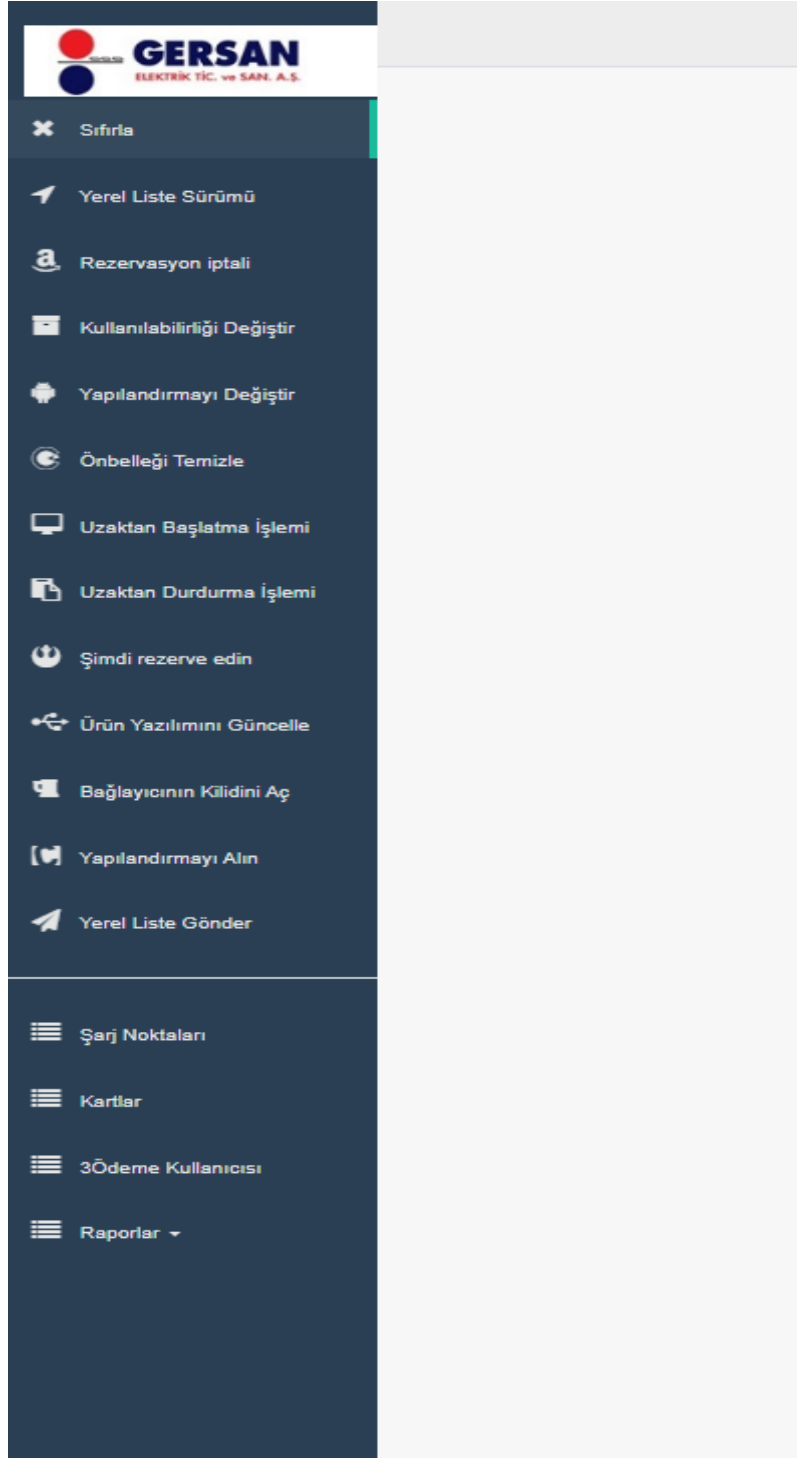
GERSAN
ELEKTRİK TİC. ve SAN. A.Ş.

Sıfırla

Yerel Liste Sürümü

Rezervasyon iptali

Kullanılabilirliği Değiştir

Yapılandırmayı Değiştir

Önbelleği Temizle

Uzaktan Başlatma İşlemi

Uzaktan Durdurma İşlemi

Şimdi rezerve edin

Ürün Yazılımını Güncelle

Bağlayıcının Kilidini Aç

Yapılandırmayı Alın

Yerel Liste Gönder

Şarj Noktaları

Kartlar

3Ödeme Kullanıcısı

Raporlar